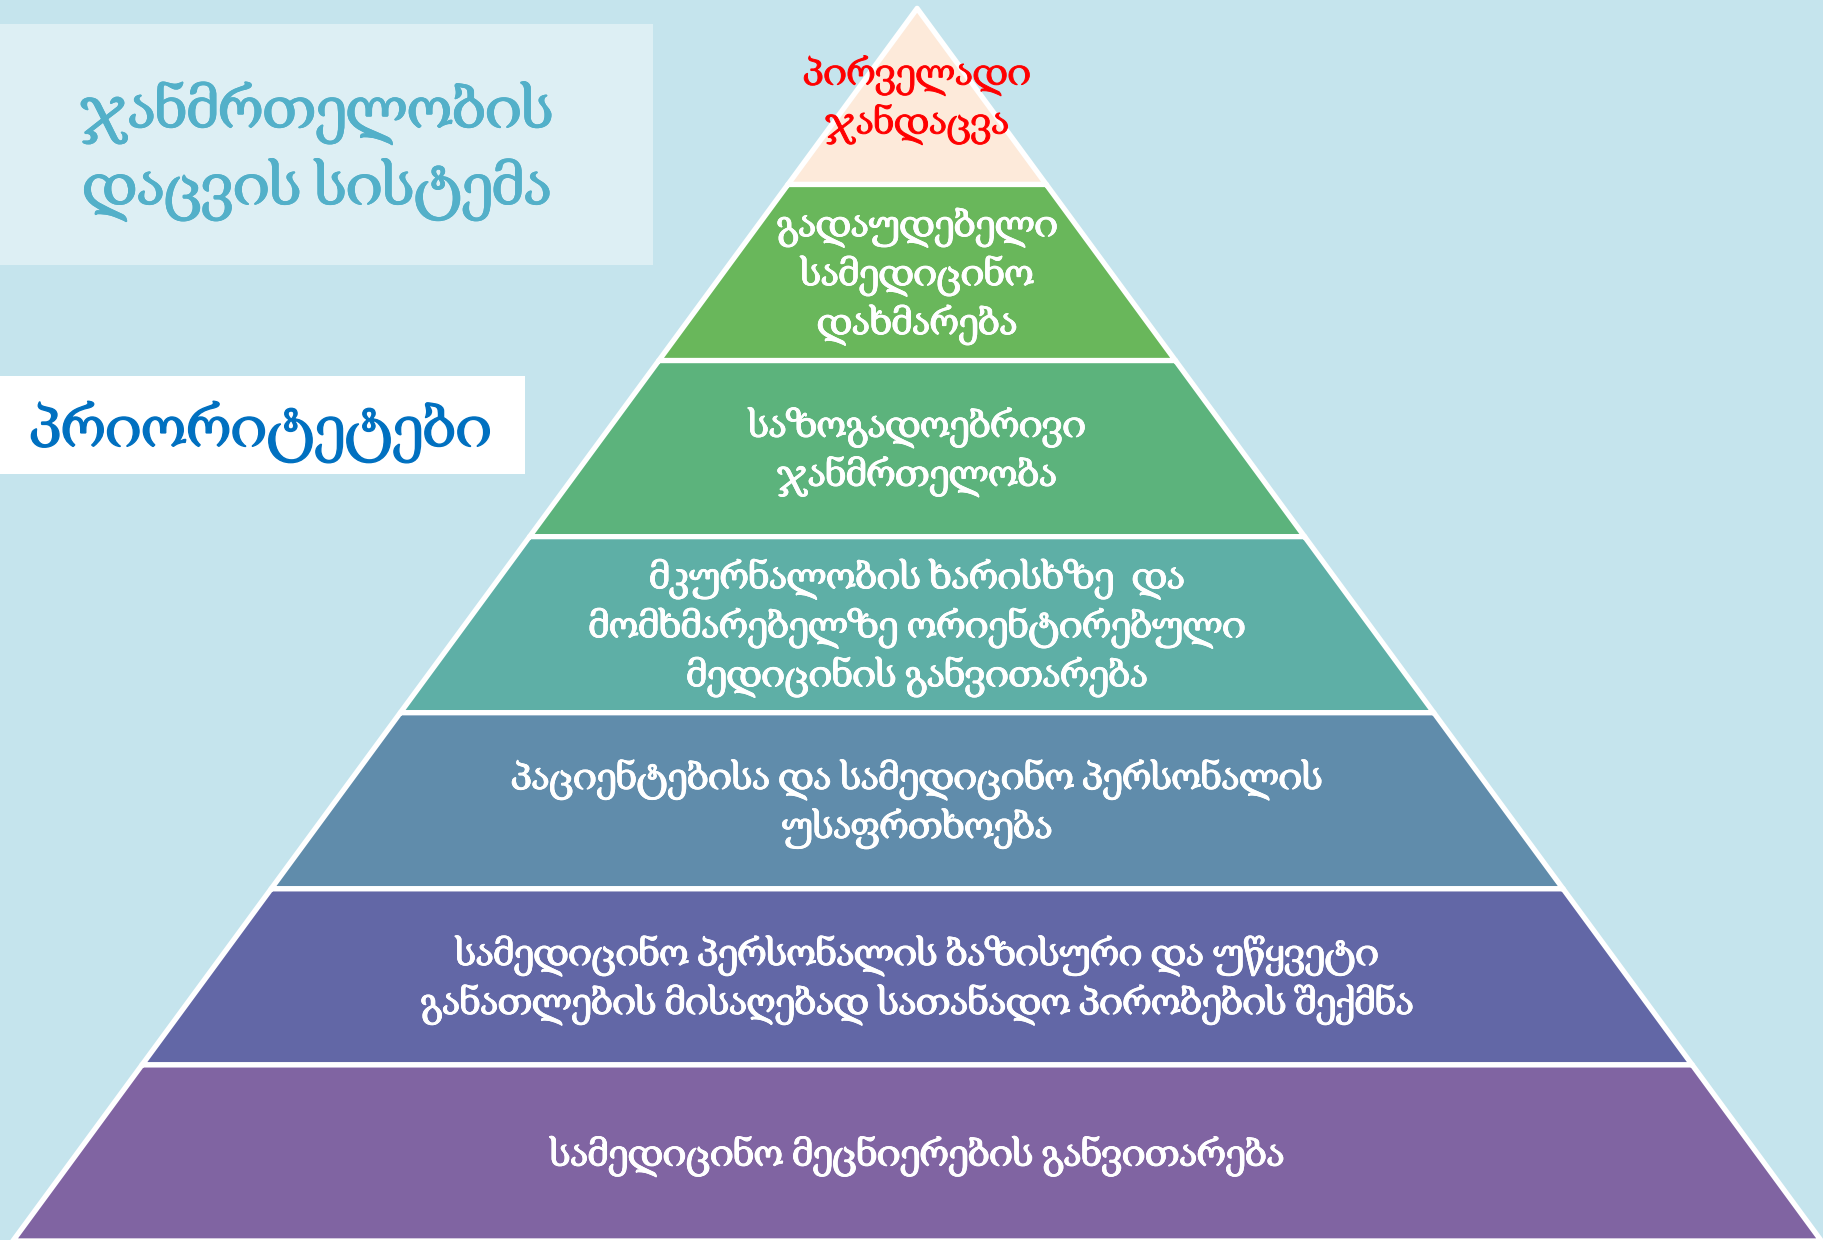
ჯანმრთელობის დაცვის სისტემა

პრიორიტეტები

პირველადი ჯანდაცვა

გადაუდებელი სამედიცინო დახმარება

საზოგადოებრივი ჯანმრთელობა

მკურნალობის ხარისხზე და მომხმარებელზე ორიენტირებული მედიცინის განვითარება

პაციენტებისა და სამედიცინო პერსონალის უსაფრთხოება

სამედიცინო პერსონალის ბაზისური და უწყვეტი განათლების მისაღებად სათანადო პირობების შექმნა

სამედიცინო მეცნიერების განვითარება